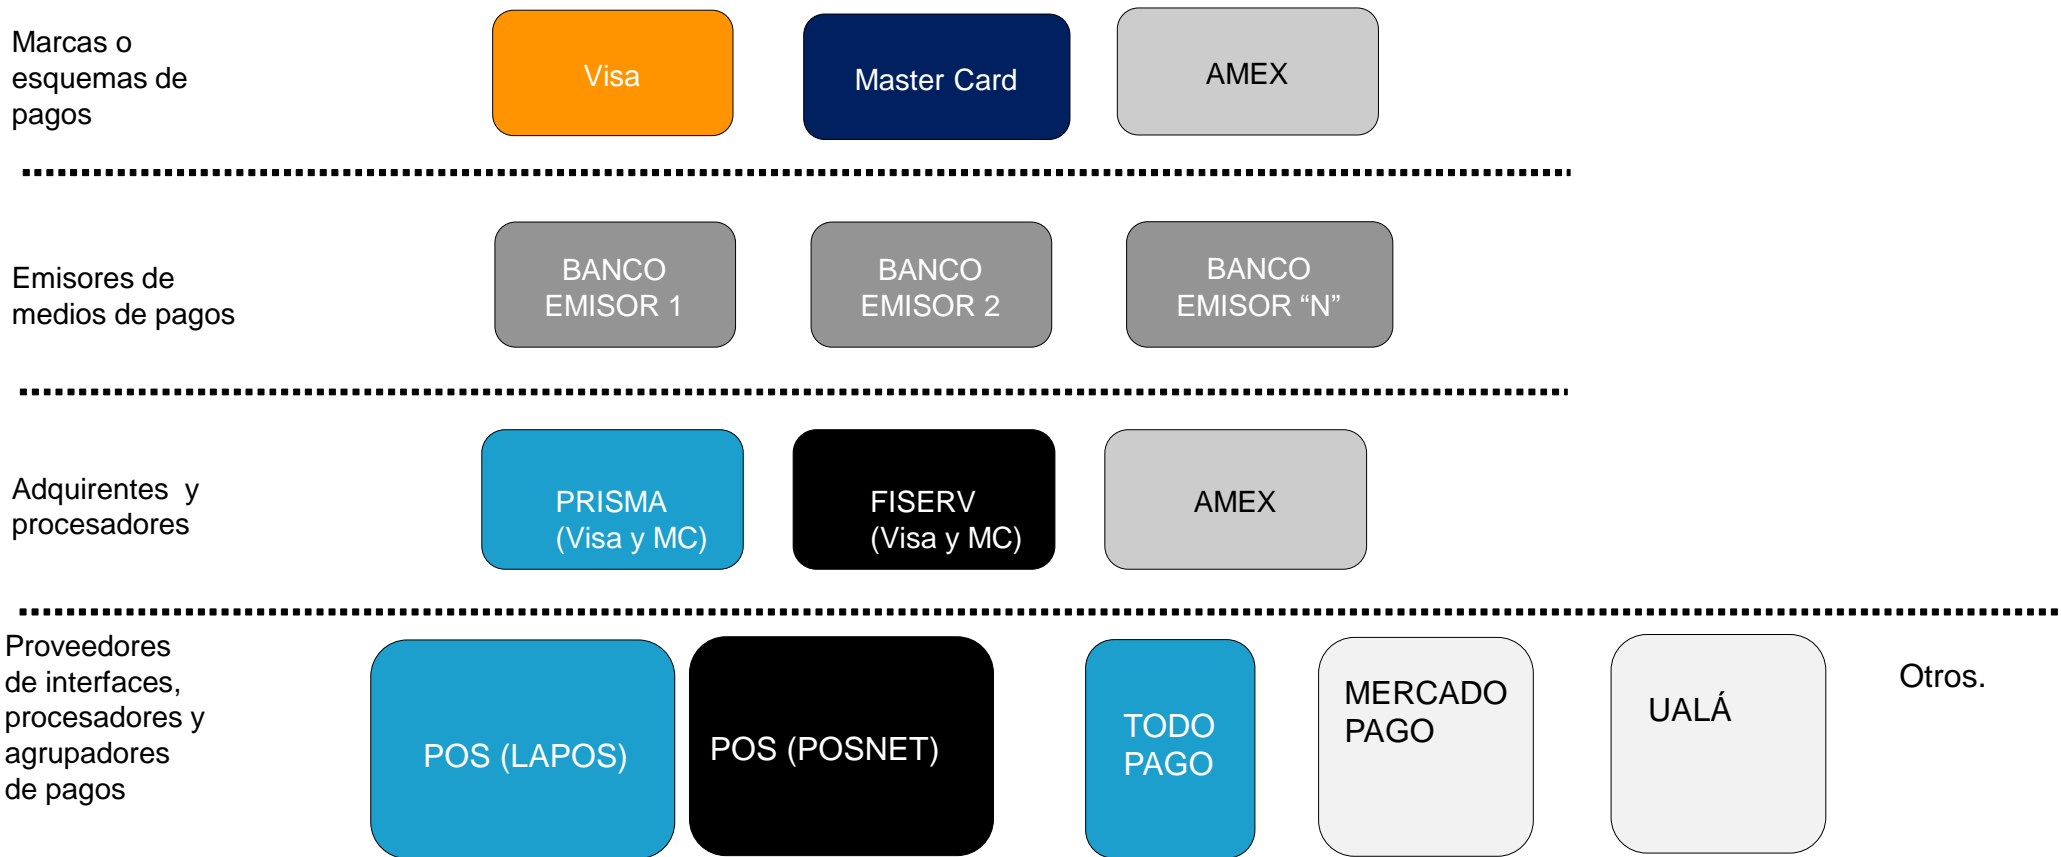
Marcas o esquemas de pagos

Visa

Master Card

AMEX

Emisores de medios de pagos

BANCO EMISOR 1

BANCO EMISOR 2

BANCO EMISOR “N”

Adquirentes y procesadores

PRISMA (Visa y MC)

FISERV (Visa y MC)

AMEX

Proveedores de interfaces, procesadores y agrupadores de pagos

POS (LAPOS)

POS (POSNET)

TODO PAGO

MERCADO PAGO

UALÁ

Otros.